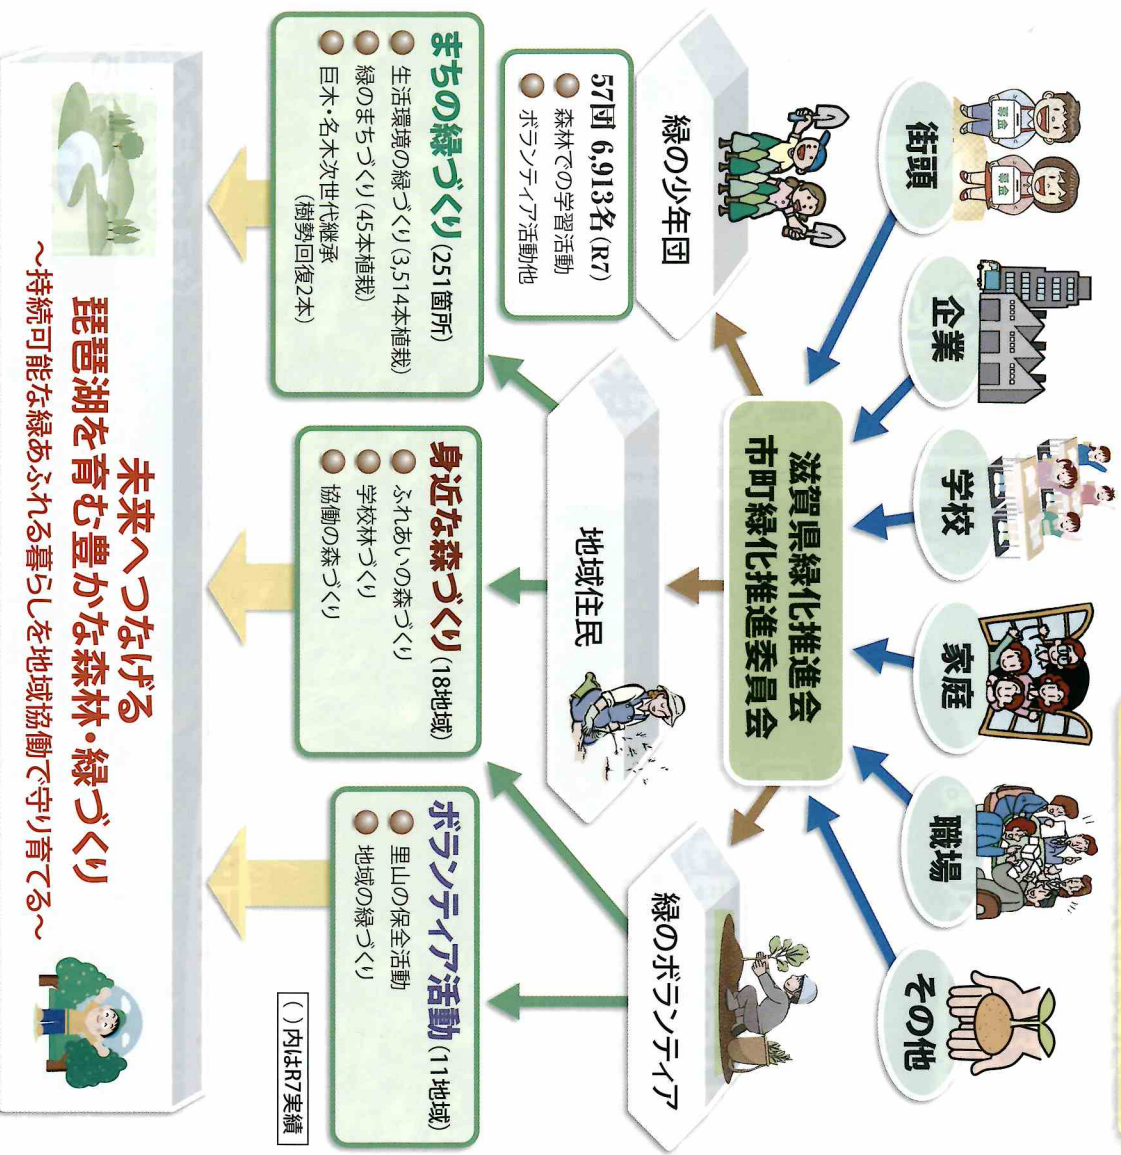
街頭

企業

学校

家庭

職場

その他

募金

募金

滋賀県緑化推進会
市町緑化推進委員会

緑の少年団

地域住民

緑のボランティア

57団 6,913名(R7)
森林での学習活動
ボランティア活動他

まちの緑づくり(251箇所)
生活環境の緑づくり(3,514本植栽)
緑のまちづくり(45本植栽)
巨木・名木次世代継承(樹勢回復2本)

身近な森づくり(18地域)
ふれあいの森づくり
学校林づくり
協働の森づくり

ボランティア活動(11地域)
里山の保全活動
地域の緑づくり

( )内はR7実績

未来へつなげる
琵琶湖を育む豊かな森林・緑づくり
～持続可能な緑あふれる暮らしを地域協働で守り育てる～